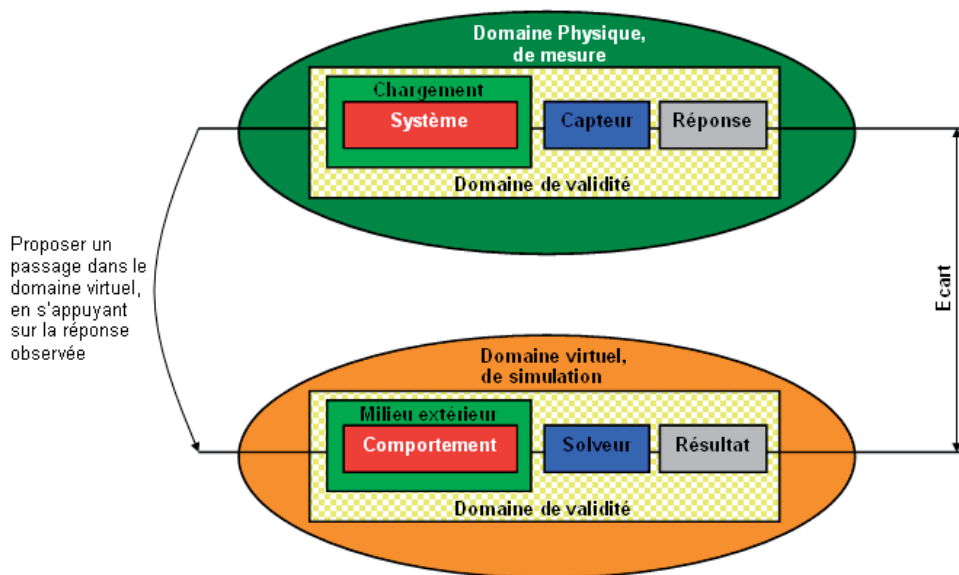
Domaine Physique, de mesure

Chargement

Système

Capteur

Réponse

Domaine de validité

Proposer un passage dans le domaine virtuel, en s'appuyant sur la réponse observée

Ecart

Domaine virtuel, de simulation

Milieu extérieur

Comportement

Solveur

Résultat

Domaine de validité